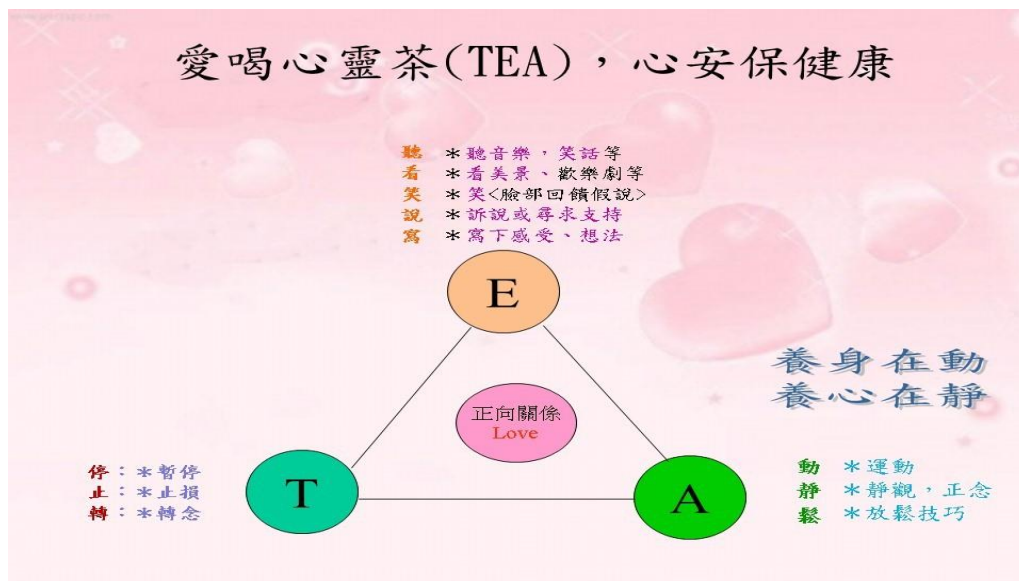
愛喝心靈茶(TEA)，心安保健康

聽 ＊聽音樂，笑話等
看 ＊看美景、歡樂劇等
笑 ＊笑<臉部回饋假說>
說 ＊訴說或尋求支持
寫 ＊寫下感受、想法

E

養身在動
養心在靜

正向關係
Love

停：＊暫停
止：＊止損
轉：＊轉念

T

A

動 ＊運動
靜 ＊靜觀，正念
鬆 ＊放鬆技巧